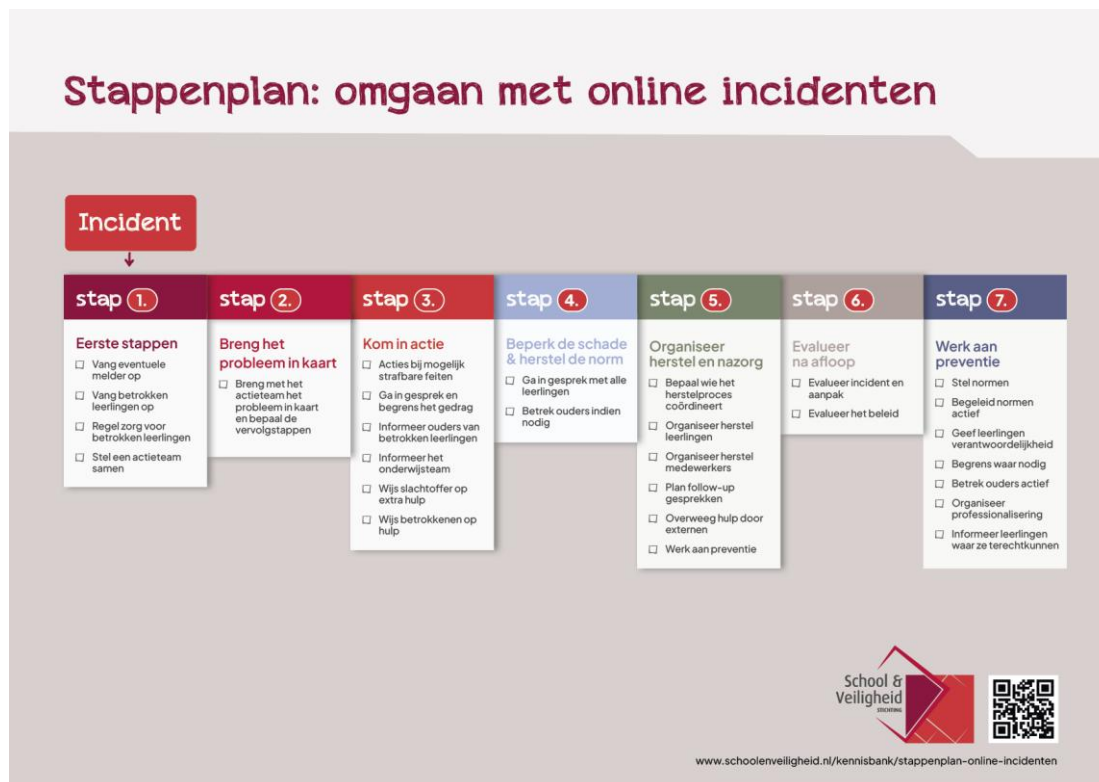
Stappenplan: omgaan met online incidenten

Incident

stap 1.

Eerste stappen

☐ Vang eventuele melder op

☐ Vang betrokken leerlingen op

☐ Regel zorg voor betrokken leerlingen

☐ Stel een actieteam samen

stap 2.

Breng het probleem in kaart

☐ Breng met het actieteam het probleem in kaart en bepaal de vervolgstappen

stap 3.

Kom in actie

☐ Acties bij mogelijk strafbare feiten

☐ Ga in gesprek en begrens het gedrag

☐ Informeer ouders van betrokken leerlingen

☐ Informeer het onderwijsteam

☐ Wijs slachtoffer op extra hulp

☐ Wijs betrokkenen op hulp

stap 4.

Beperk de schade & herstel de norm

☐ Ga in gesprek met alle leerlingen

☐ Betrek ouders indien nodig

stap 5.

Organiseer herstel en nazorg

☐ Bepaal wie het herstelproces coördineert

☐ Organiseer herstel leerlingen

☐ Organiseer herstel medewerkers

☐ Plan follow-up gesprekken

☐ Overweeg hulp door externen

☐ Werk aan preventie

stap 6.

Evalueer na afloop

☐ Evalueer incident en aanpak

☐ Evalueer het beleid

stap 7.

Werk aan preventie

☐ Stel normen

☐ Begeleid normen actief

☐ Geef leerlingen verantwoordelijkheid

☐ Begrens waar nodig

☐ Betrek ouders actief

☐ Organiseer professionalisering

☐ Informeer leerlingen waar ze terechtkunnen

School & Veiligheid STICHTING

www.schoolenveiligheid.nl/kennisbank/stappenplan-online-incidenten